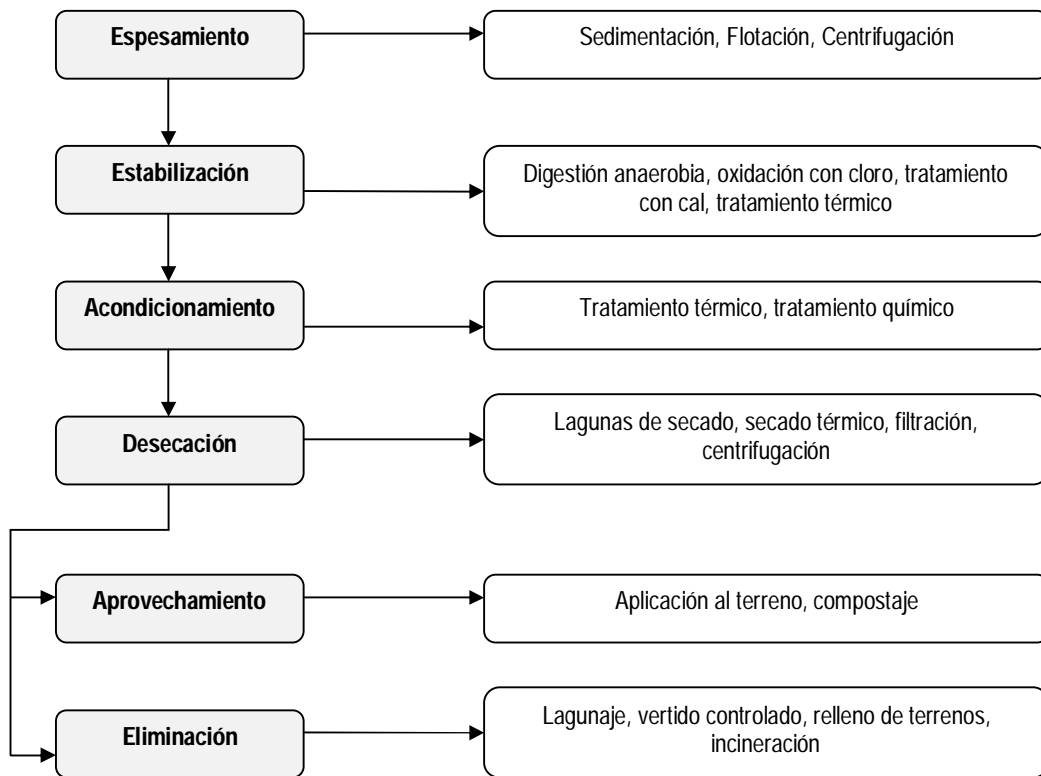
Espesamiento

Sedimentación, Flotación, Centrifugación

Estabilización

Digestión anaerobia, oxidación con cloro, tratamiento con cal, tratamiento térmico

Acondicionamiento

Tratamiento térmico, tratamiento químico

Desecación

Lagunas de secado, secado térmico, filtración, centrifugación

Aprovechamiento

Aplicación al terreno, compostaje

Eliminación

Lagunaje, vertido controlado, relleno de terrenos, incineración